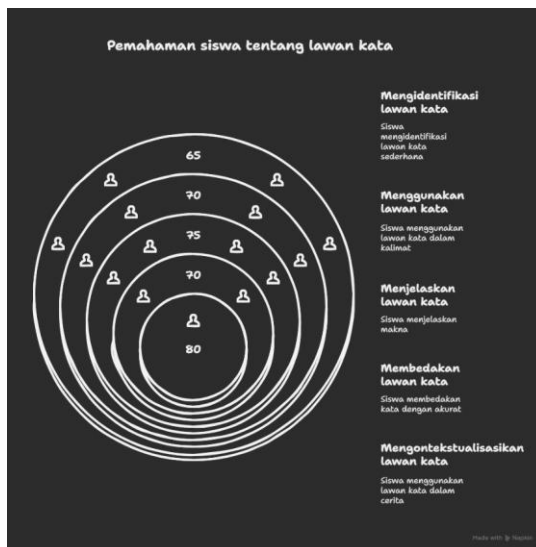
Pemahaman siswa tentang lawan kata

65

70

75

70

80

Mengidentifikasi lawan kata

Siswa mengidentifikasi lawan kata sederhana

Menggunakan lawan kata

Siswa menggunakan lawan kata dalam kalimat

Menjelaskan lawan kata

Siswa menjelaskan makna

Membedakan lawan kata

Siswa membedakan kata dengan akurat

Mengontekstualisasikan lawan kata

Siswa menggunakan lawan kata dalam cerita

Made with Napkin